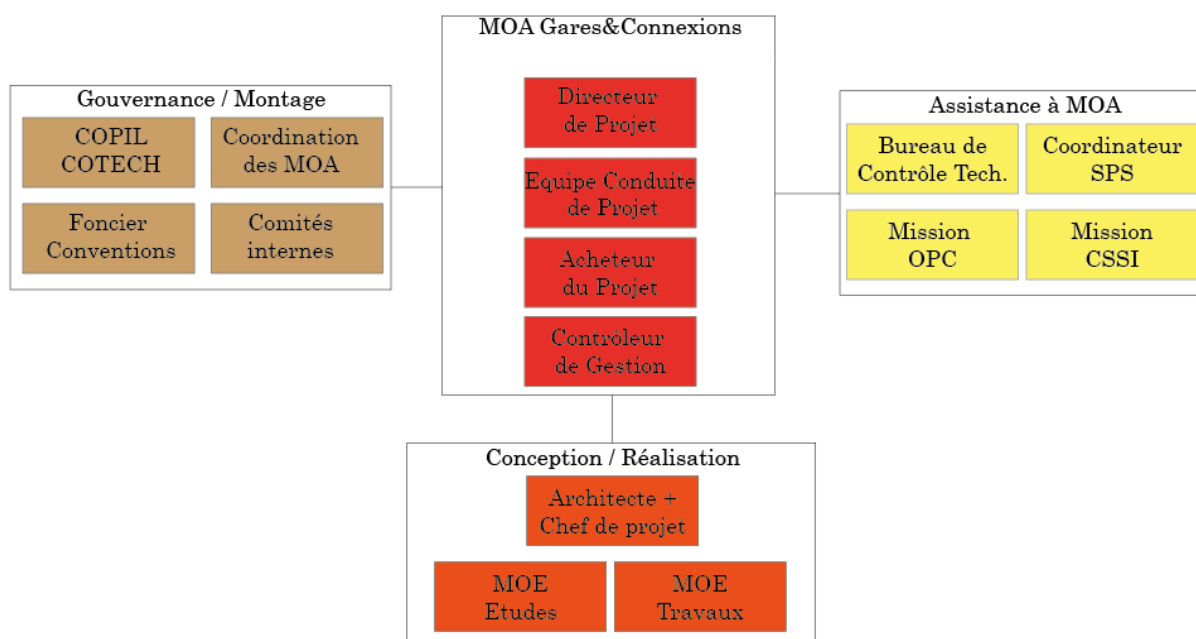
MOA Gares&Connexions

Directeur de Projet

Equipe Conduite de Projet

Acheteur du Projet

Contrôleur de Gestion

Gouvernance / Montage

COPIL COTECH

Coordination des MOA

Foncier Conventions

Comités internes

Assistance à MOA

Bureau de Contrôle Tech.

Coordinateur SPS

Mission OPC

Mission CSSI

Conception / Réalisation

Architecte + Chef de projet

MOE Etudes

MOE Travaux